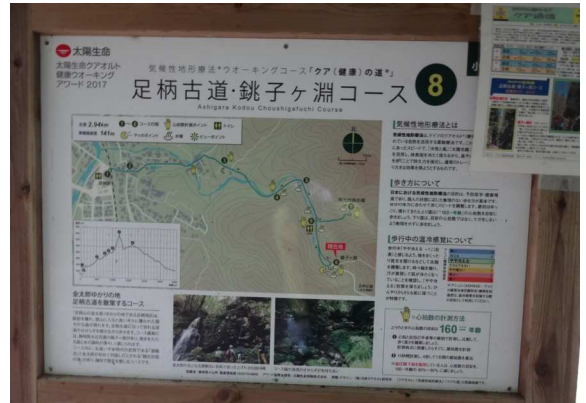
太陽生命

太陽生命クアオルト健康ウオーキングアワード2017

気候性地形療法＊ウオーキングコース「クア（健康）の道®」

足柄古道･銚子ヶ渕コース

8

Ashigara Kodou Choushigafuchi Course

全長 2.94km

標高差 141m

気候性地形療法とは

歩き方について

歩行中の運動感覚について

心拍数の計測方法

160 − 年齢

金太郎ゆかりの地 足柄古道を散策するコース

現在地